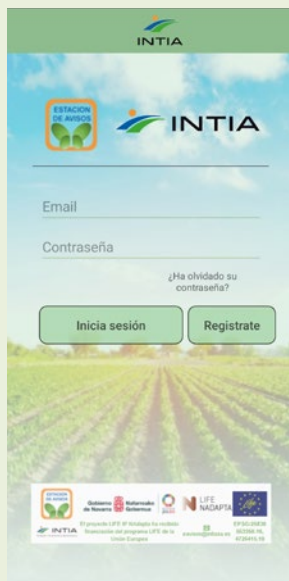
INTIA

ESTACIÓN DE AVISOS

INTIA

Email

Contraseña

¿Ha olvidado su contraseña?

Inicia sesión

Registrate

ESTACIÓN DE AVISOS

Gobierno de Navarra Nafarroako Gobernua

LIFE NADAPTA

INTIA

El proyecto LIFE-IP NAdapta ha recibido financiación del programa LIFE de la Unión Europea

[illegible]

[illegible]